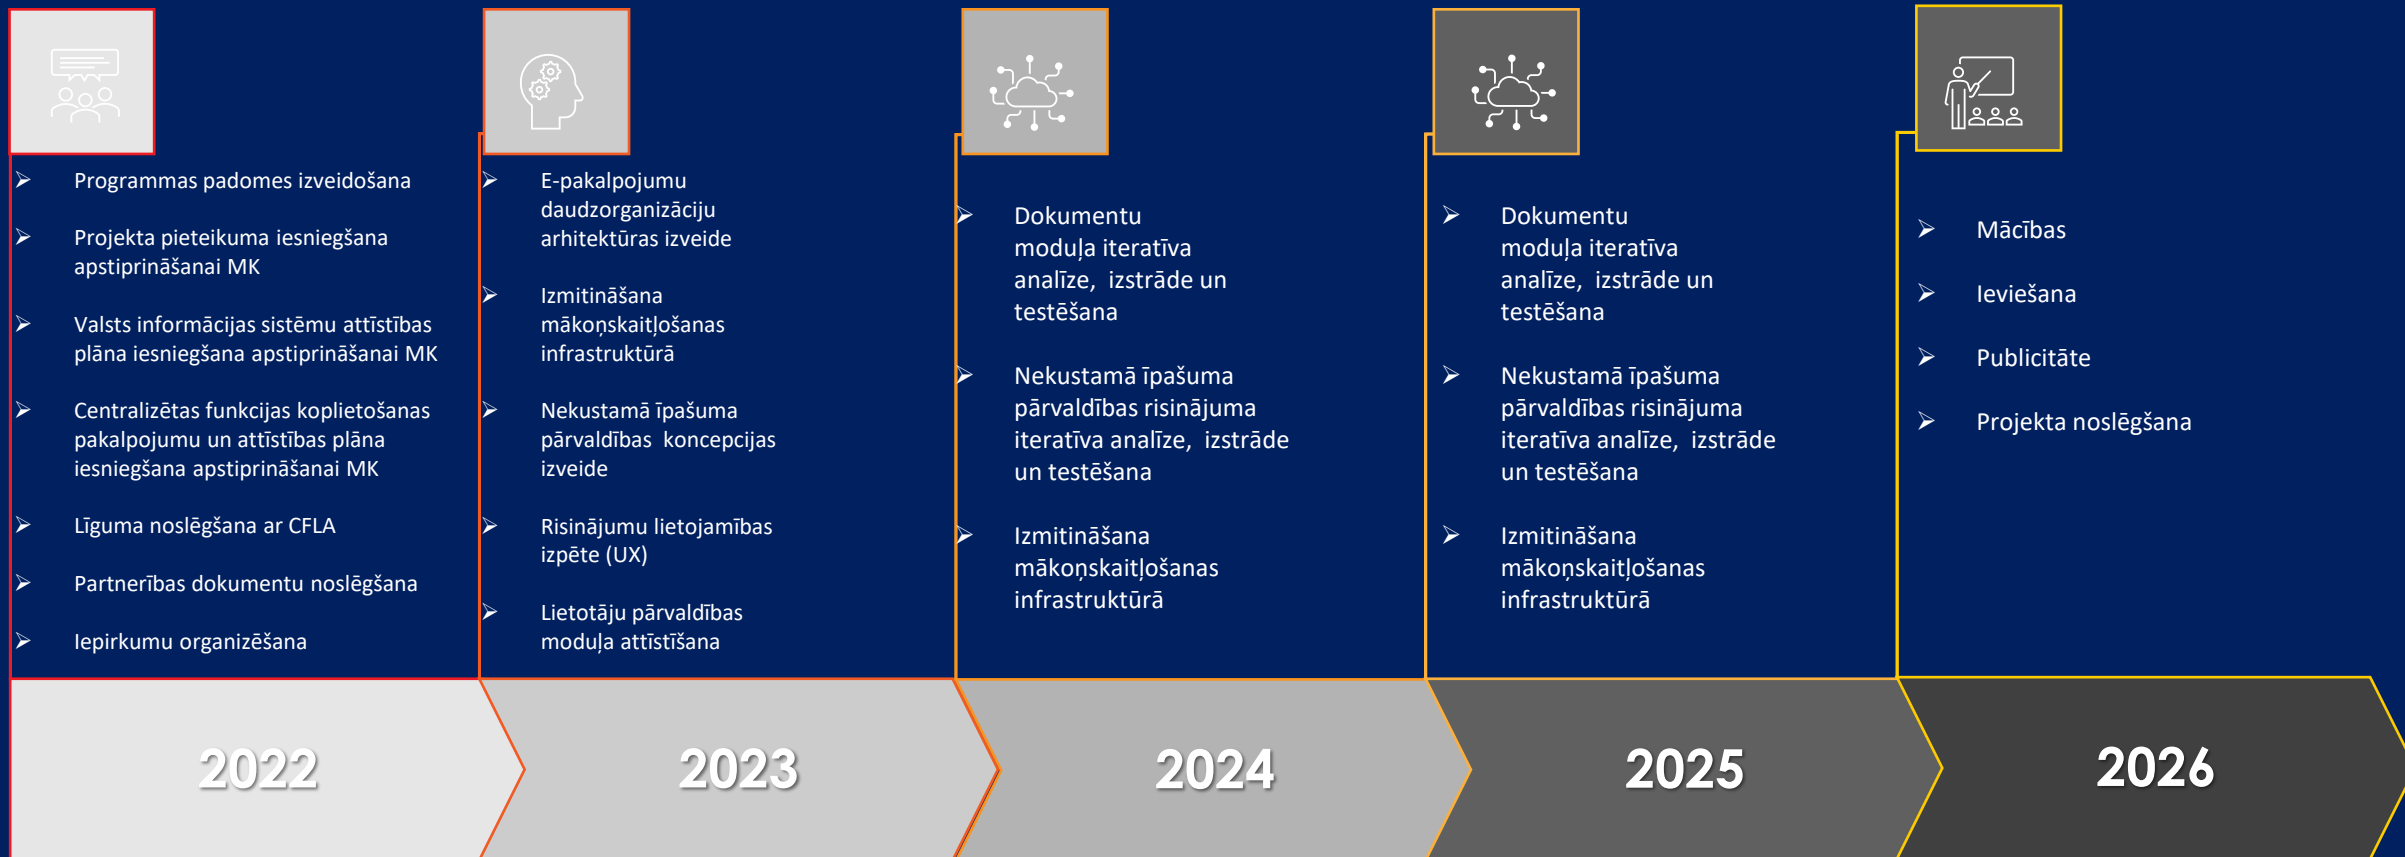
Programmas padomes izveidošana

Projekta pieteikuma iesniegšana apstiprināšanai MK

Valsts informācijas sistēmu attīstības plāna iesniegšana apstiprināšanai MK

Centralizētas funkcijas koplietošanas pakalpojumu un attīstības plāna iesniegšana apstiprināšanai MK

Līguma noslēgšana ar CFLA

Partnerības dokumentu noslēgšana

Iepirkumu organizēšana

E-pakalpojumu daudzorganizāciju arhitektūras izveide

Izmitināšana mākoņskaitļošanas infrastruktūrā

Nekustamā īpašuma pārvaldības koncepcijas izveide

Risinājumu lietojamības izpēte (UX)

Lietotāju pārvaldības moduļa attīstīšana

Dokumentu moduļa iteratīva analīze, izstrāde un testēšana

Nekustamā īpašuma pārvaldības risinājuma iteratīva analīze, izstrāde un testēšana

Izmitināšana mākoņskaitļošanas infrastruktūrā

Dokumentu moduļa iteratīva analīze, izstrāde un testēšana

Nekustamā īpašuma pārvaldības risinājuma iteratīva analīze, izstrāde un testēšana

Izmitināšana mākoņskaitļošanas infrastruktūrā

Mācības

Ieviešana

Publicitāte

Projekta noslēgšana

2022

2023

2024

2025

2026